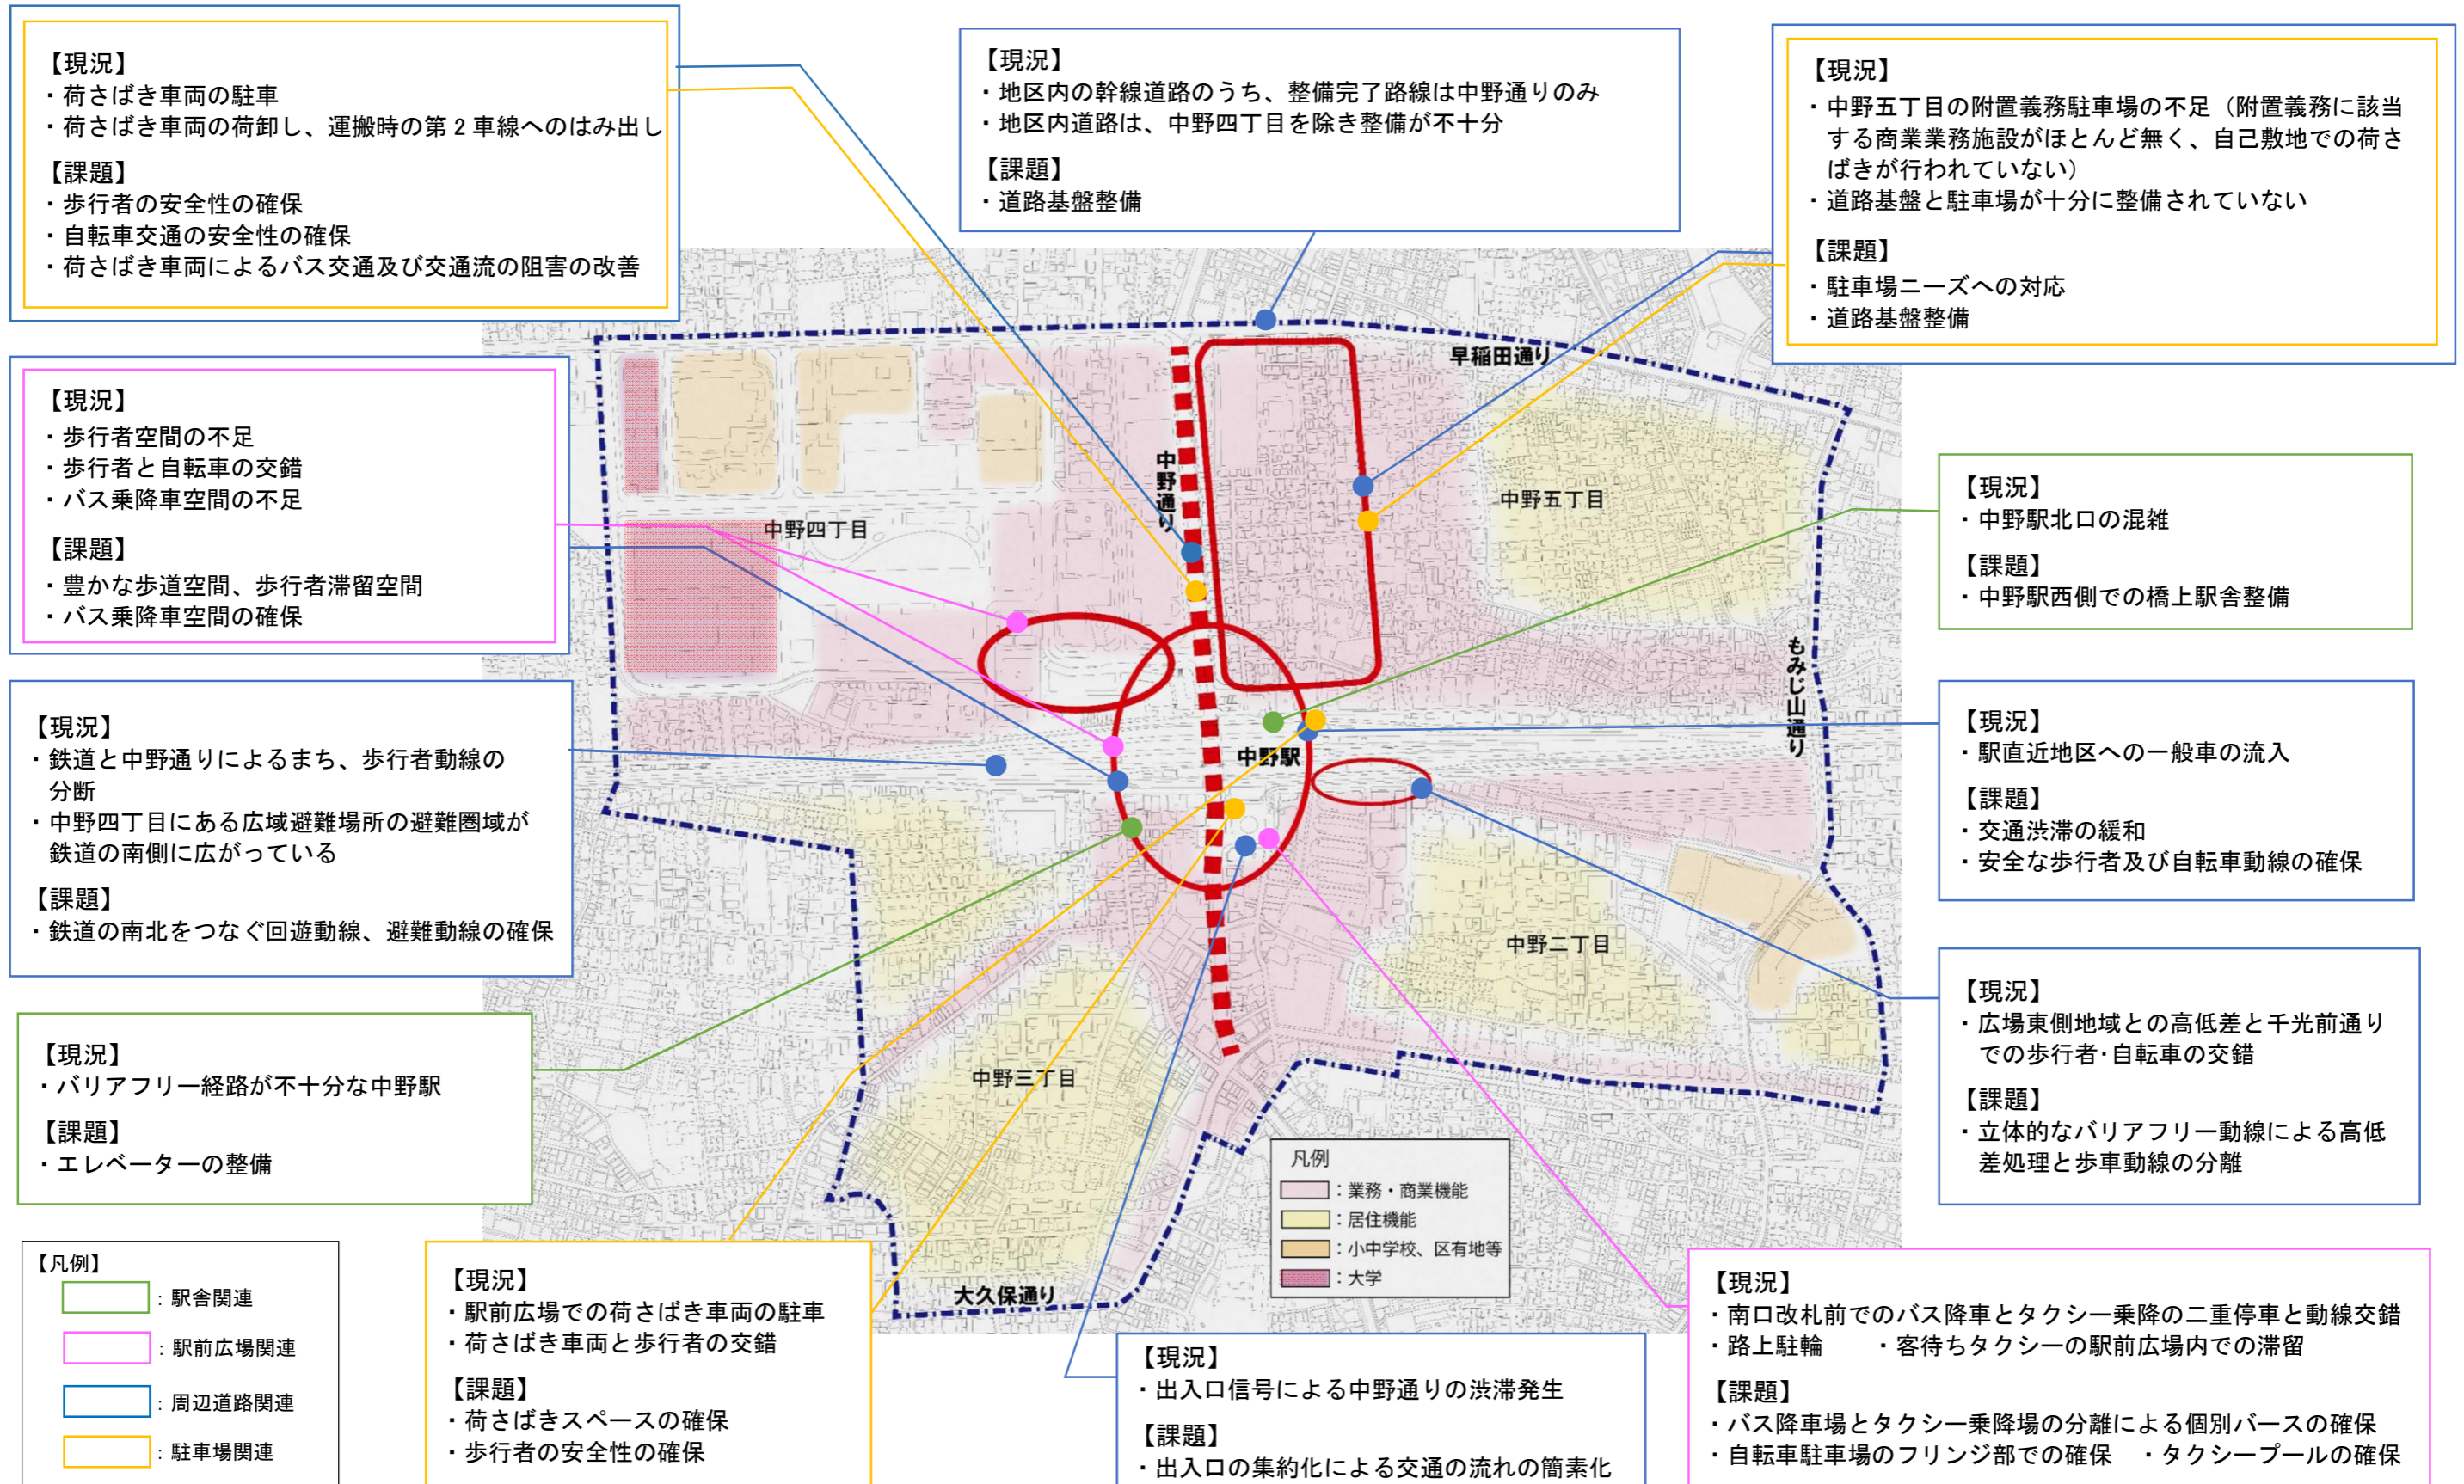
【現況】
・荷さばき車両の駐車
・荷さばき車両の荷卸し、運搬時の第２車線へのはみ出し
【課題】
・歩行者の安全性の確保
・自転車交通の安全性の確保
・荷さばき車両によるバス交通及び交通流の阻害の改善

【現況】
・地区内の幹線道路のうち、整備完了路線は中野通りのみ
・地区内道路は、中野四丁目を除き整備が不十分
【課題】
・道路基盤整備

【現況】
・中野五丁目の附置義務駐車場の不足（附置義務に該当する商業業務施設がほとんど無く、自己敷地での荷さばきが行われていない）
・道路基盤と駐車場が十分に整備されていない
【課題】
・駐車場ニーズへの対応
・道路基盤整備

【現況】
・歩行者空間の不足
・歩行者と自転車の交錯
・バス乗降車空間の不足
【課題】
・豊かな歩道空間、歩行者滞留空間
・バス乗降車空間の確保

早稲田通り
中野通り
中野四丁目
中野五丁目
もみじ山通り
中野駅
中野二丁目
中野三丁目
大久保通り

【現況】
・中野駅北口の混雑
【課題】
・中野駅西側での橋上駅舎整備

【現況】
・鉄道と中野通りによるまち、歩行者動線の分断
・中野四丁目にある広域避難場所の避難圏域が鉄道の南側に広がっている
【課題】
・鉄道の南北をつなぐ回遊動線、避難動線の確保

【現況】
・駅直近地区への一般車の流入
【課題】
・交通渋滞の緩和
・安全な歩行者及び自転車動線の確保

【現況】
・広場東側地域との高低差と千光前通りでの歩行者･自転車の交錯
【課題】
・立体的なバリアフリー動線による高低差処理と歩車動線の分離

【現況】
・バリアフリー経路が不十分な中野駅
【課題】
・エレベーターの整備

凡例
：業務・商業機能
：居住機能
：小中学校、区有地等
：大学

【凡例】
：駅舎関連
：駅前広場関連
：周辺道路関連
：駐車場関連

【現況】
・駅前広場での荷さばき車両の駐車
・荷さばき車両と歩行者の交錯
【課題】
・荷さばきスペースの確保
・歩行者の安全性の確保

【現況】
・出入口信号による中野通りの渋滞発生
【課題】
・出入口の集約化による交通の流れの簡素化

【現況】
・南口改札前でのバス降車とタクシー乗降の二重停車と動線交錯
・路上駐輪　・客待ちタクシーの駅前広場内での滞留
【課題】
・バス降車場とタクシー乗降場の分離による個別バースの確保
・自転車駐車場のフリンジ部での確保　・タクシープールの確保